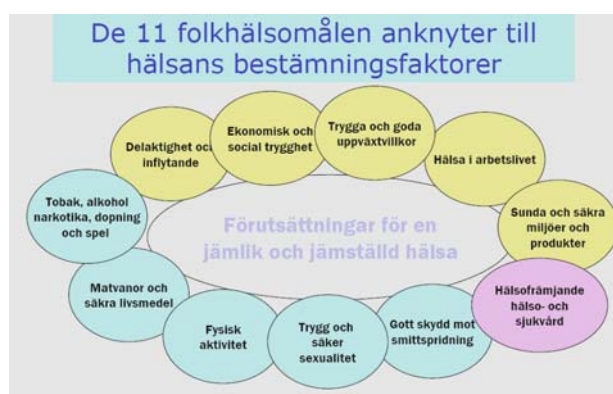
De 11 folkhälsomålen anknyter till hälsans bestämningsfaktorer

Delaktighet och inflytande

Ekonomisk och social trygghet

Trygga och goda uppväxtvillkor

Hälsa i arbetslivet

Sunda och säkra miljöer och produkter

Hälsofrämjande hälso- och sjukvård

Gott skydd mot smittspridning

Trygg och säker sexualitet

Fysisk aktivitet

Matvanor och säkra livsmedel

Tobak, alkohol narkotika, dopning och spel

Förutsättningar för en jämlik och jämställd hälsa